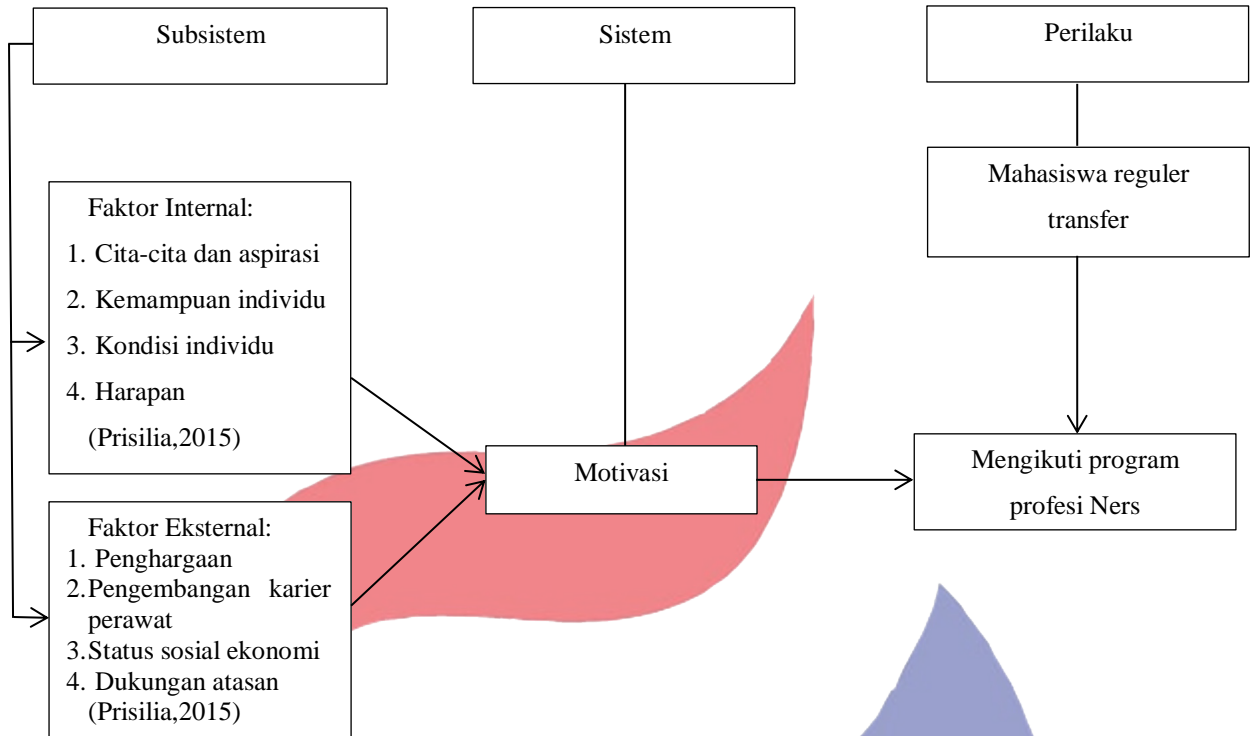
Subsistem

Sistem

Perilaku

Mahasiswa reguler transfer

Faktor Internal:
1. Cita-cita dan aspirasi
2. Kemampuan individu
3. Kondisi individu
4. Harapan
(Prisilia,2015)

Motivasi

Mengikuti program profesi Ners

Faktor Eksternal:
1. Penghargaan
2. Pengembangan karier perawat
3. Status sosial ekonomi
4. Dukungan atasan
(Prisilia,2015)